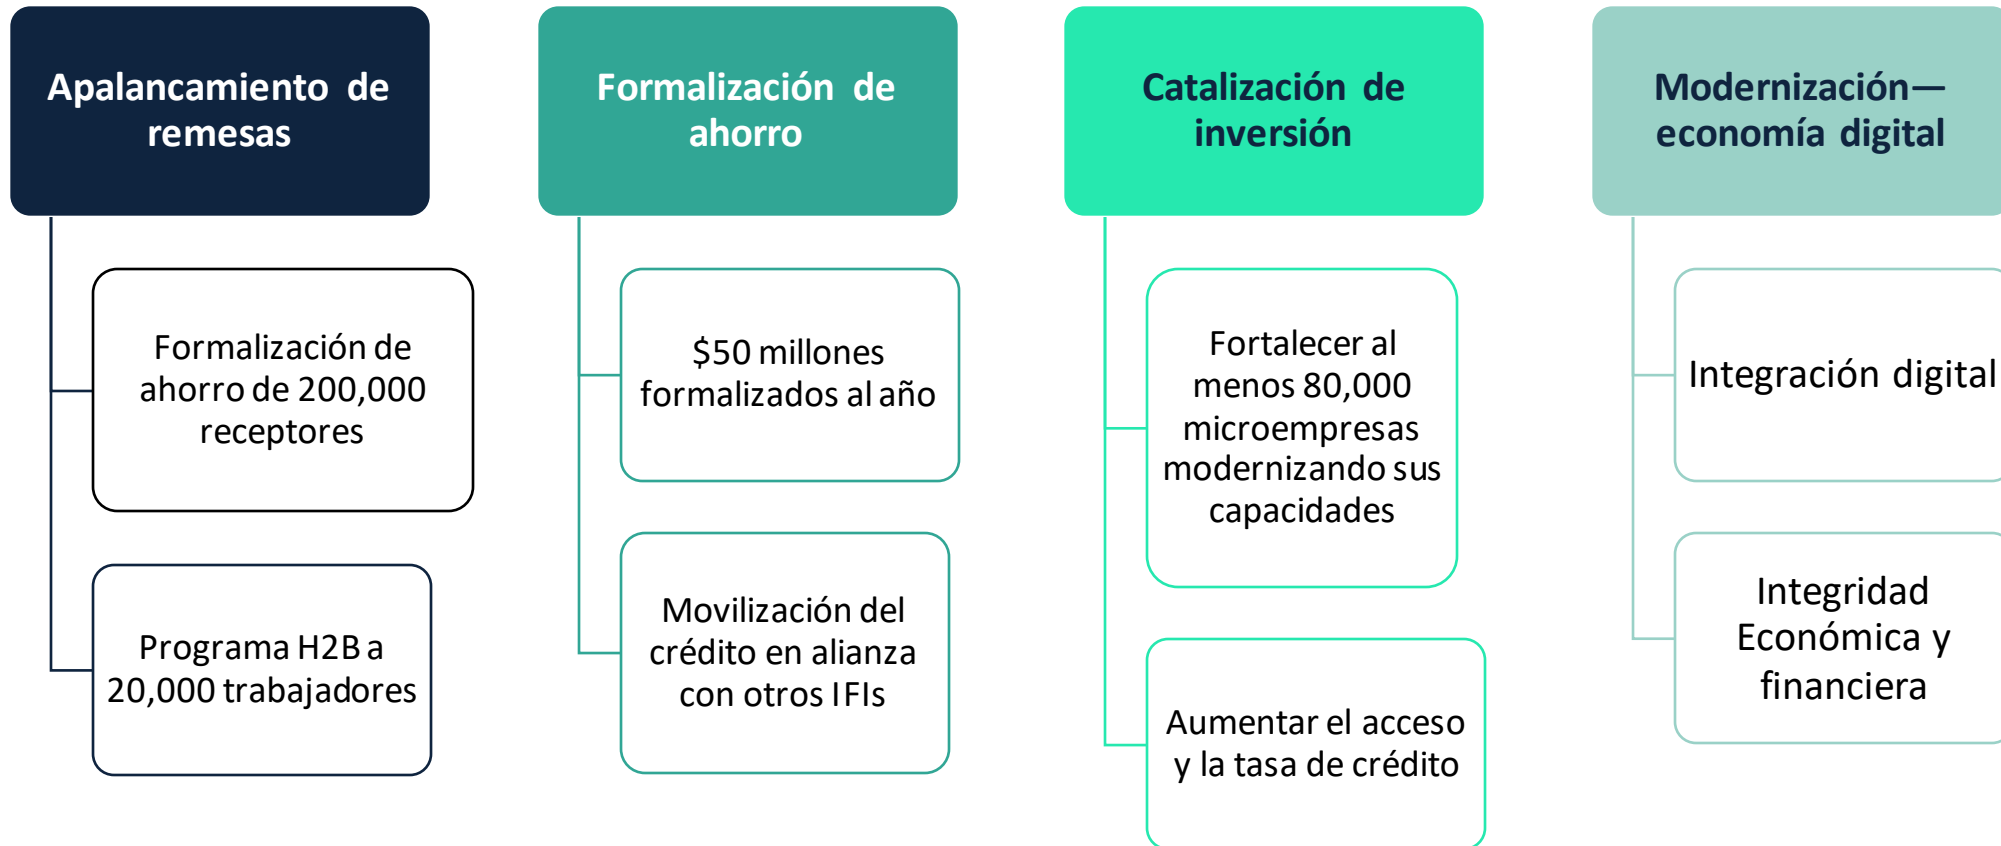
Apalancamiento de remesas

Formalización de ahorro de 200,000 receptores

Programa H2B a 20,000 trabajadores

Formalización de ahorro

$50 millones formalizados al año

Movilización del crédito en alianza con otros IFIs

Catalización de inversión

Fortalecer al menos 80,000 microempresas modernizando sus capacidades

Aumentar el acceso y la tasa de crédito

Modernización—economía digital

Integración digital

Integridad Económica y financiera